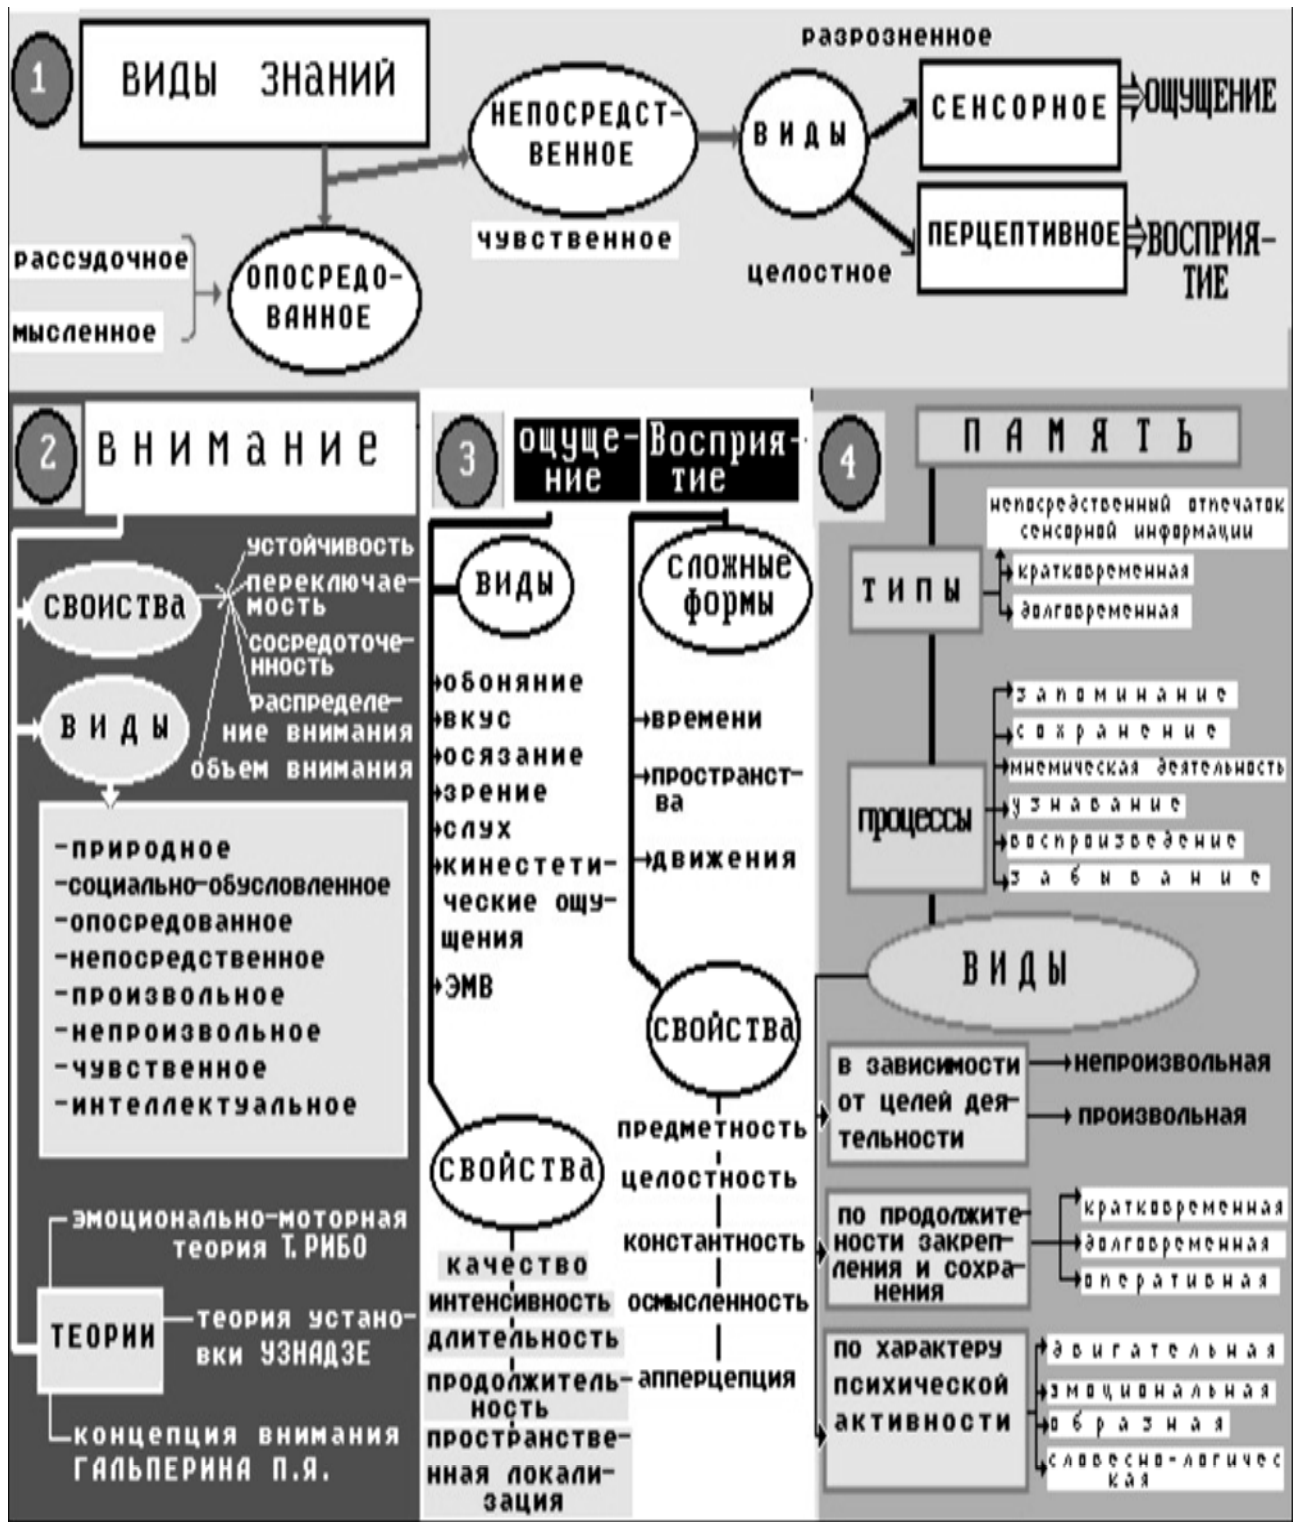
1 ВИДЫ ЗНАНИЙ

разрозненное

НЕПОСРЕДСТВЕННОЕ

ВИДЫ

СЕНСОРНОЕ ⇒ОЩУЩЕНИЕ

ПЕРЦЕПТИВНОЕ ⇒ВОСПРИЯТИЕ

чувственное

целостное

рассудочное

мысленное

ОПОСРЕДОВАННОЕ

2 ВНИМАНИЕ

СВОИСТВА

устойчивость
переключаемость
сосредоточенность
распределение внимания
объем внимания

ВИДЫ

-природное
-социально-обусловленное
-опосредованное
-непосредственное
-произвольное
-непроизвольное
-чувственное
-интеллектуальное

ТЕОРИИ

эмоционально-моторная теория Т. РИБО

теория установки УЗНАДЗЕ

концепция внимания ГАЛЬПЕРИНА П.Я.

3 ощущение

Восприятие

виды

обоняние
вкус
осязание
зрение
слух
кинестетические ощущения
ЭМВ

свойства

качество
интенсивность
длительность
продолжительность
пространственная локализация

сложные формы

времени
пространства
движения

свойства

предметность
целостность
константность
осмысленность
апперцепция

4 ПАМЯТЬ

ТИПЫ

непосредственный отпечаток сенсорной информации
кратковременная
долговременная

процессы

запоминание
сохранение
мнемическая деятельность
узнавание
воспроизведение
забывание

ВИДЫ

в зависимости от целей деятельности

непроизвольная
произвольная

по продолжительности закрепления и сохранения

кратковременная
долговременная
оперативная

по характеру психической активности

двигательная
эмоциональная
образная
словесно-логическая